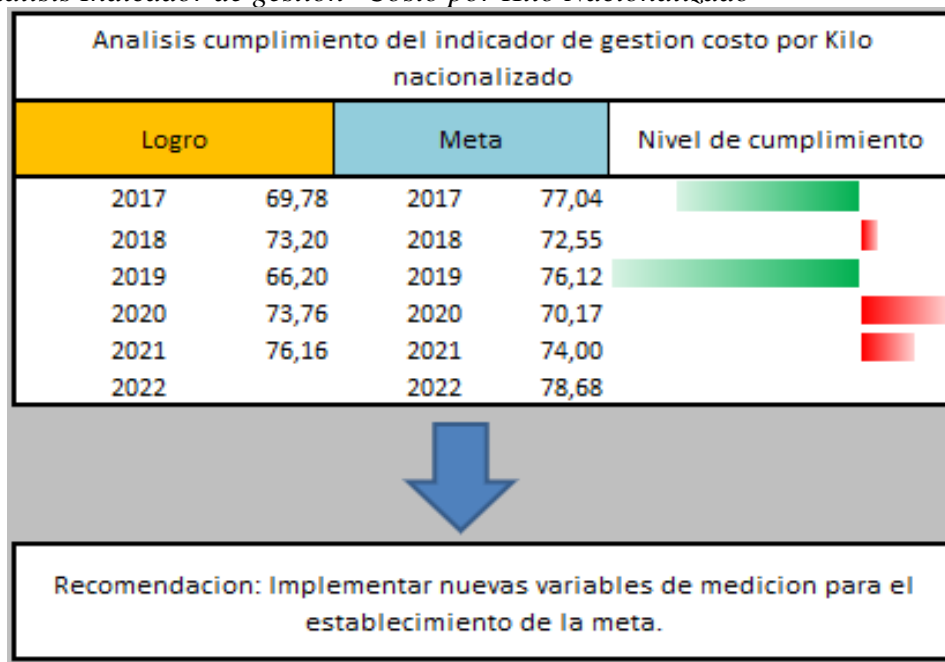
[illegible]alisis indicador de gestion "Costo por Kilo Nacionalizado"

Analisis cumplimiento del indicador de gestion costo por Kilo nacionalizado

| Logro | | Meta | | Nivel de cumplimiento |
|---|---|---|---|---|
| 2017 | 69,78 | 2017 | 77,04 | |
| 2018 | 73,20 | 2018 | 72,55 | |
| 2019 | 66,20 | 2019 | 76,12 | |
| 2020 | 73,76 | 2020 | 70,17 | |
| 2021 | 76,16 | 2021 | 74,00 | |
| 2022 | | 2022 | 78,68 | |

Recomendacion: Implementar nuevas variables de medicion para el establecimiento de la meta.